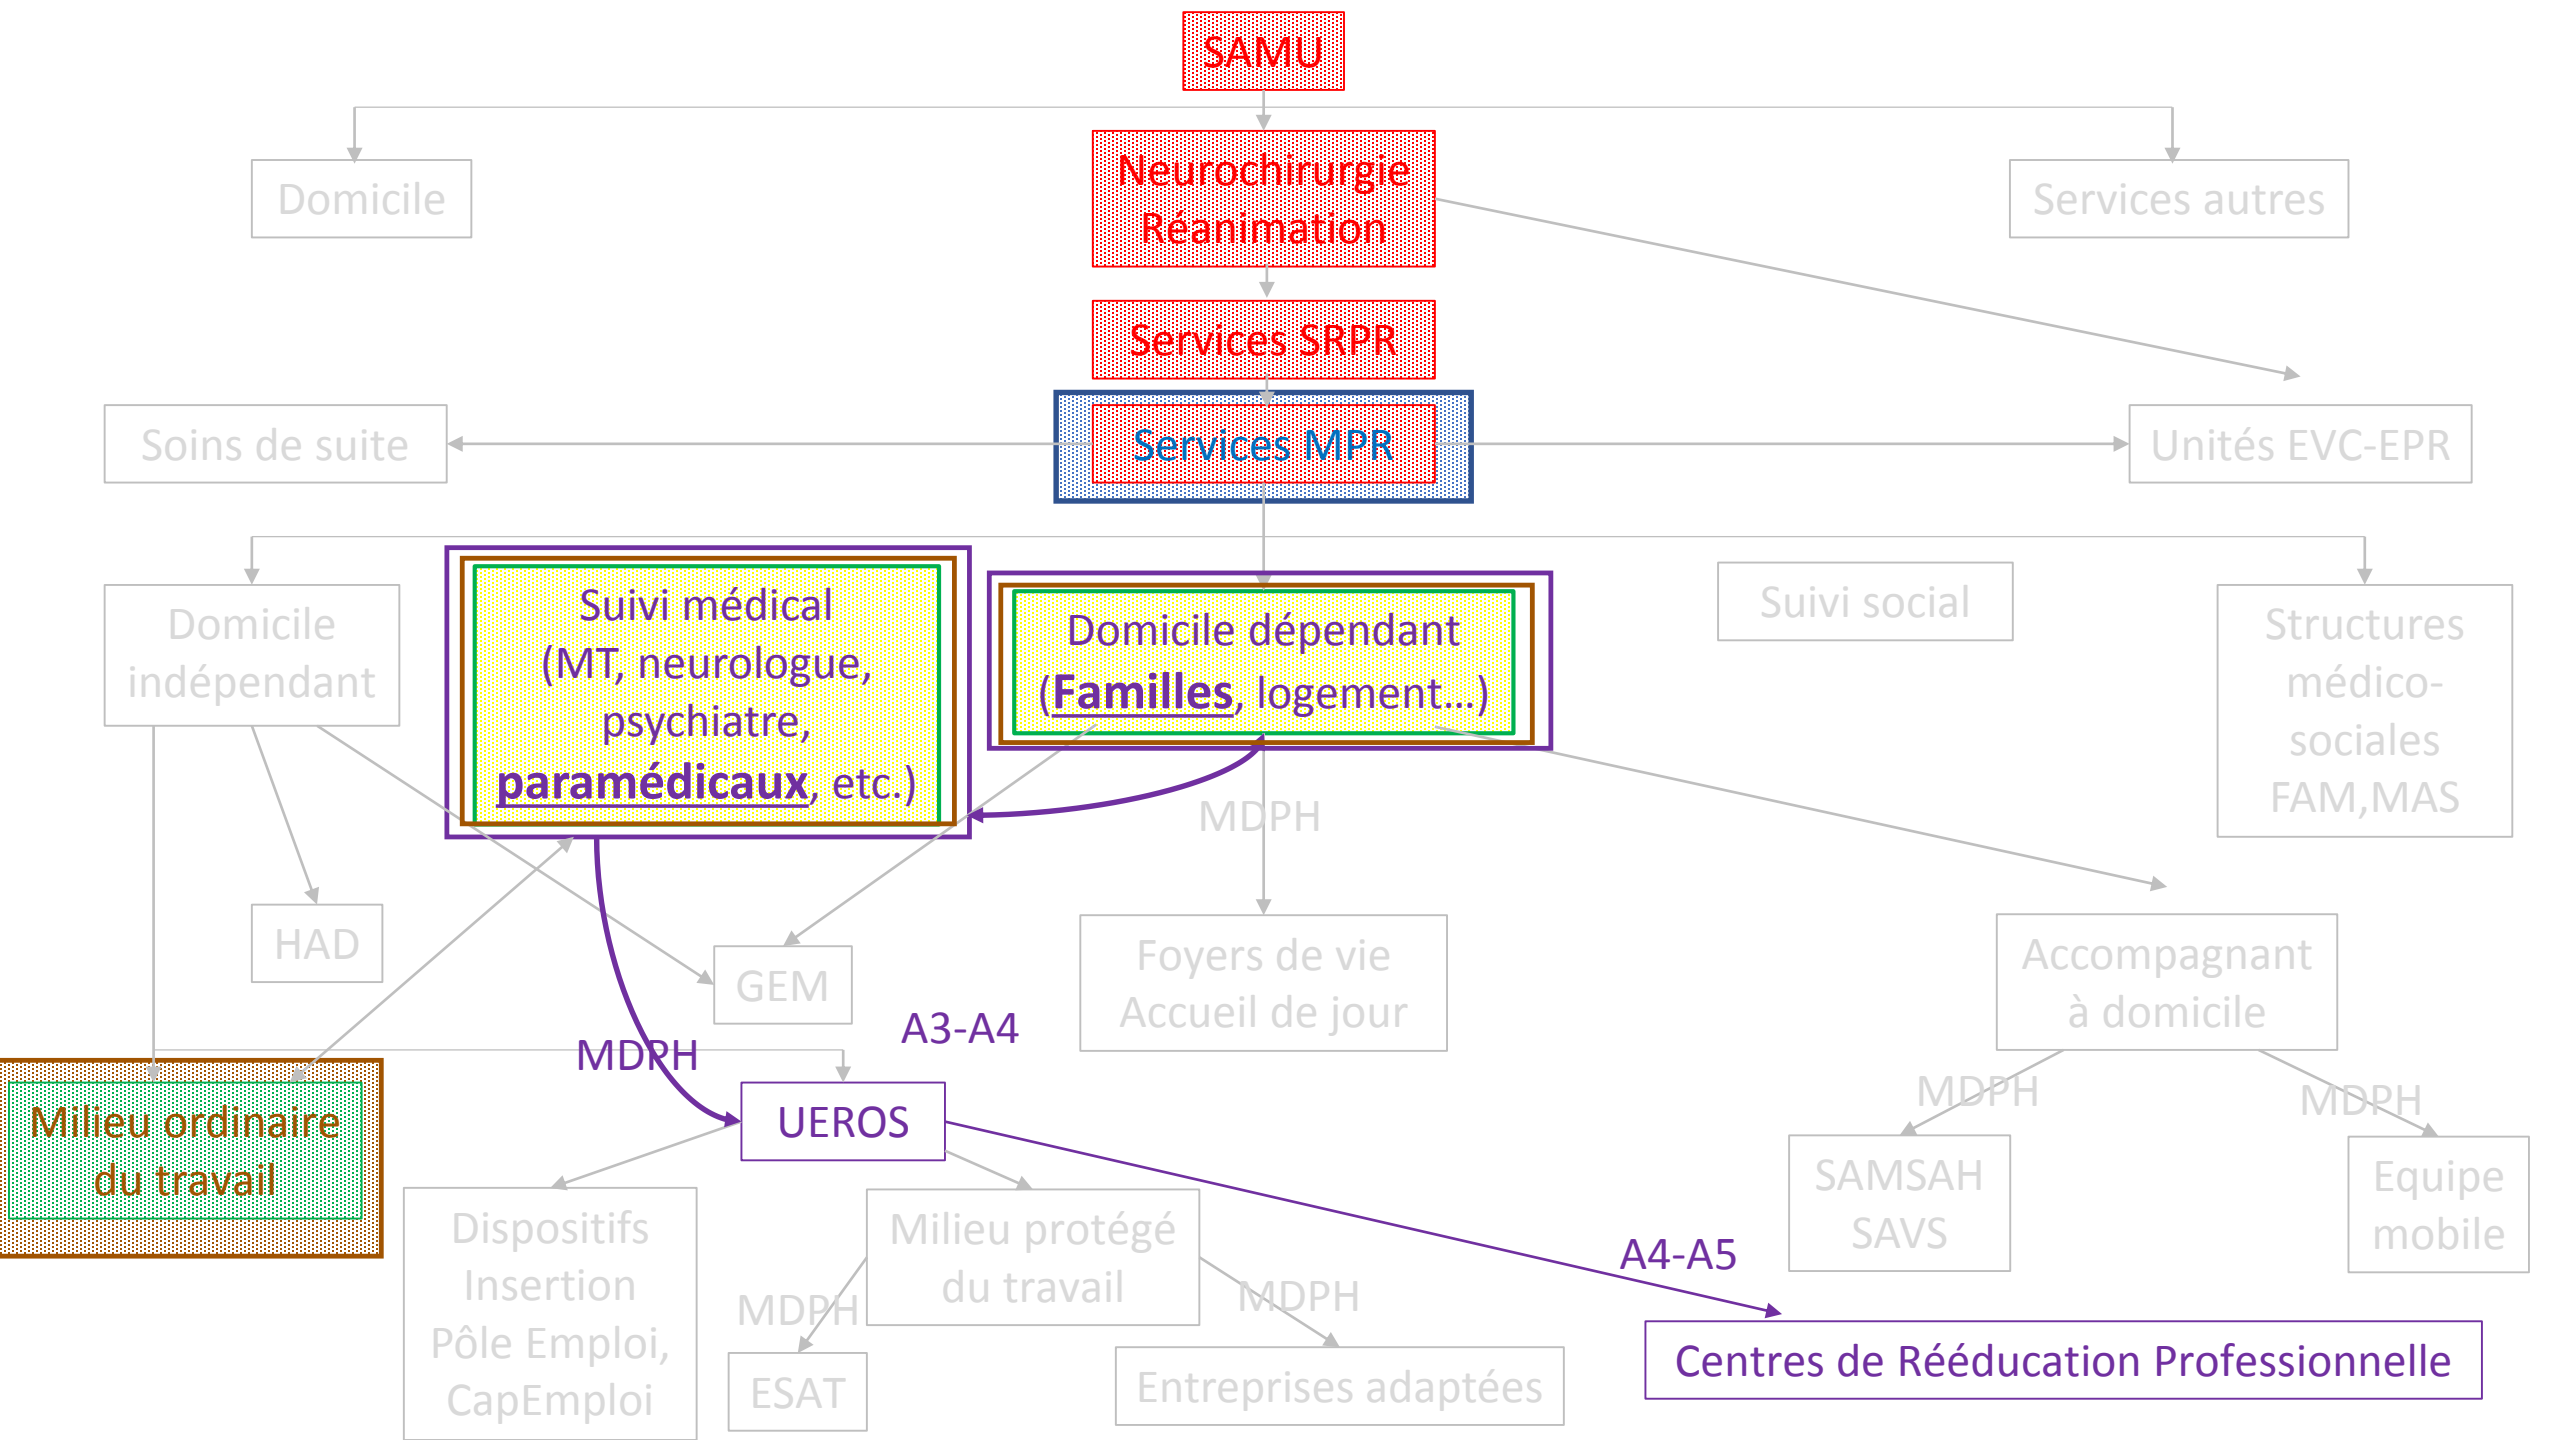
SAMU

Domicile

Neurochirurgie
Réanimation

Services autres

Services SRPR

Soins de suite

Services MPR

Unités EVC-EPR

Domicile indépendant

Suivi médical (MT, neurologue, psychiatre, **paramédicaux**, etc.)

Domicile dépendant (**Familles**, logement…)

Suivi social

Structures médico-sociales FAM,MAS

MDPH

HAD

GEM

Foyers de vie
Accueil de jour

Accompagnant à domicile

A3-A4

MDPH

Milieu ordinaire du travail

UEROS

MDPH

MDPH

SAMSAH
SAVS

Equipe mobile

Dispositifs Insertion Pôle Emploi, CapEmploi

Milieu protégé du travail

A4-A5

MDPH

MDPH

ESAT

Entreprises adaptées

Centres de Rééducation Professionnelle